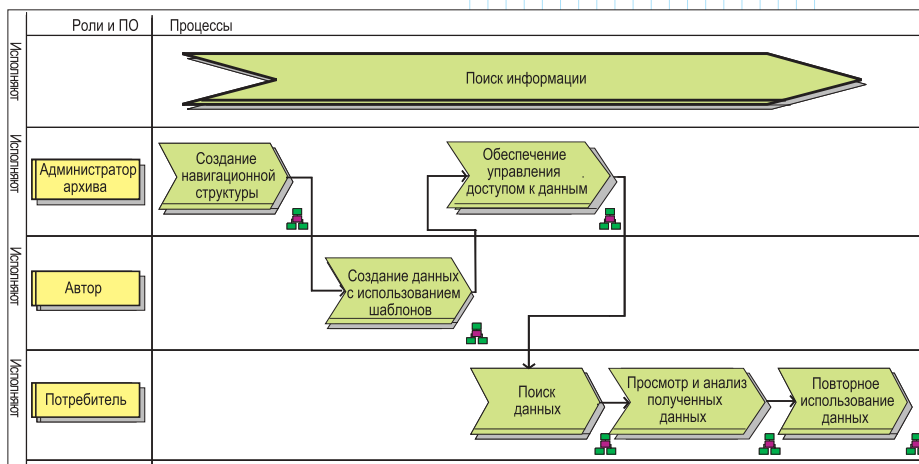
| Роли и ПО | Процессы |
|---|---|
| Исполняют | Поиск информации |
| Исполняют Администратор архива | Создание навигационной структуры; Обеспечение управления доступом к данным |
| Исполняют Автор | Создание данных с использованием шаблонов |
| Исполняют Потребитель | Поиск данных; Просмотр и анализ полученных данных; Повторное использование данных |